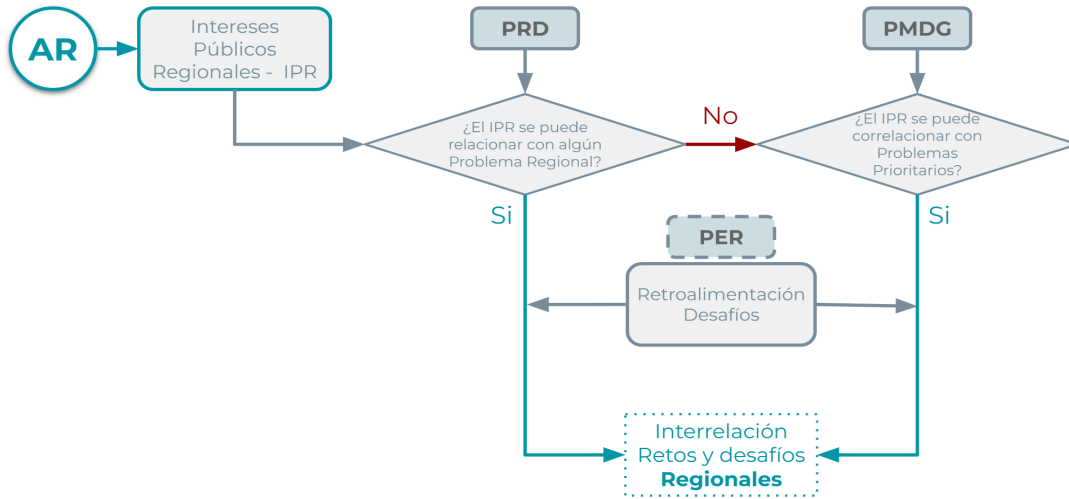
AR

Intereses Públicos Regionales - IPR

PRD

PMDG

¿El IPR se puede relacionar con algún Problema Regional?

No

¿El IPR se puede correlacionar con Problemas Prioritarios?

Si

Si

PER

Retroalimentación Desafíos

Interrelación Retos y desafíos **Regionales**